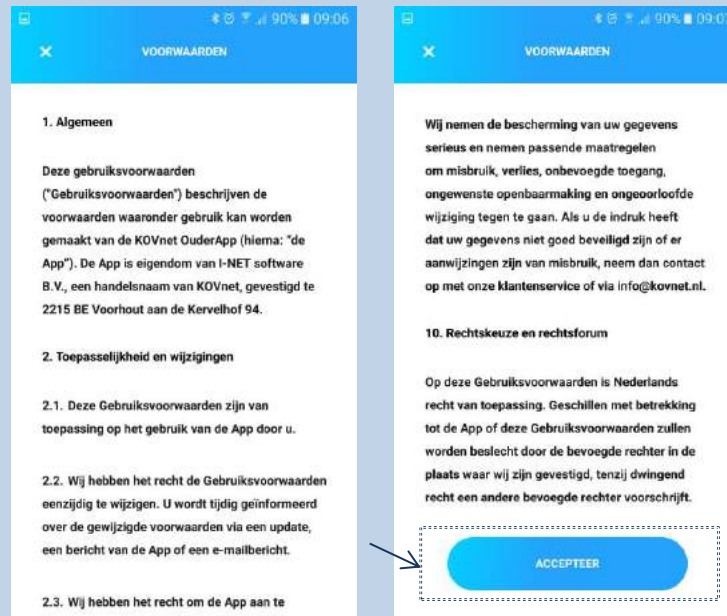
90% 09:06

VOORWAARDEN

1. Algemeen

Deze gebruiksvoorwaarden ("Gebruiksvoorwaarden") beschrijven de voorwaarden waaronder gebruik kan worden gemaakt van de KOVnet OuderApp (hierna: "de App"). De App is eigendom van I-NET software B.V., een handelsnaam van KOVnet, gevestigd te 2215 BE Voorhout aan de Kervelhof 94.

2. Toepasselijkheid en wijzigingen

2.1. Deze Gebruiksvoorwaarden zijn van toepassing op het gebruik van de App door u.

2.2. Wij hebben het recht de Gebruiksvoorwaarden eenzijdig te wijzigen. U wordt tijdig geïnformeerd over de gewijzigde voorwaarden via een update, een bericht van de App of een e-mailbericht.

2.3. Wij hebben het recht om de App aan te

90% 09:07

VOORWAARDEN

Wij nemen de bescherming van uw gegevens serieus en nemen passende maatregelen om misbruik, verlies, onbevoegde toegang, ongewenste openbaarmaking en ongeoorloofde wijziging tegen te gaan. Als u de indruk heeft dat uw gegevens niet goed beveiligd zijn of er aanwijzingen zijn van misbruik, neem dan contact op met onze klantenservice of via info@kovnet.nl.

10. Rechtskeuze en rechtsforum

Op deze Gebruiksvoorwaarden is Nederlands recht van toepassing. Geschillen met betrekking tot de App of deze Gebruiksvoorwaarden zullen worden beslecht door de bevoegde rechter in de plaats waar wij zijn gevestigd, tenzij dwingend recht een andere bevoegde rechter voorschrijft.

ACCEPTEER